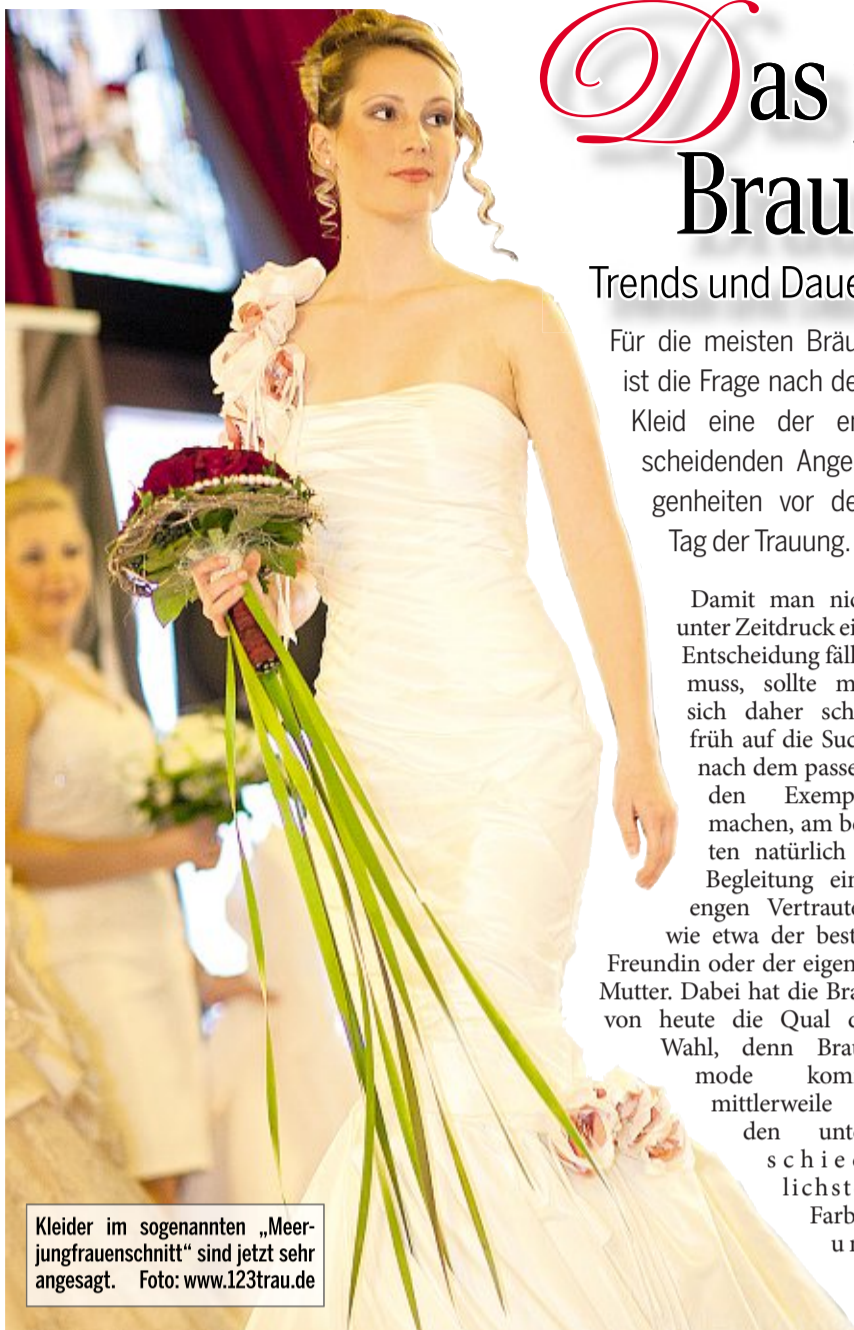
Das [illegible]
Brau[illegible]

Trends und Daue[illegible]

Für die meisten Bräu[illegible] ist die Frage nach de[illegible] Kleid eine der en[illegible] scheidenden Ange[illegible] genheiten vor de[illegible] Tag der Trauung.

Damit man nic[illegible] unter Zeitdruck ei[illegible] Entscheidung fäll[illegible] muss, sollte m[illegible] sich daher sch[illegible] früh auf die Suc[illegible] nach dem passe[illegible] den Exemp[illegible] machen, am be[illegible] ten natürlich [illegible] Begleitung ein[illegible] engen Vertraute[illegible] wie etwa der best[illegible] Freundin oder der eigen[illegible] Mutter. Dabei hat die Bra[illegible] von heute die Qual d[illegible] Wahl, denn Bra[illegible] mode kom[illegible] mittlerweile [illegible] den unt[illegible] schie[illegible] lichst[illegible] Farb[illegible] u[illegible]

Kleider im sogenannten „Meerjungfrauenschnitt“ sind jetzt sehr angesagt. Foto: www.123trau.de